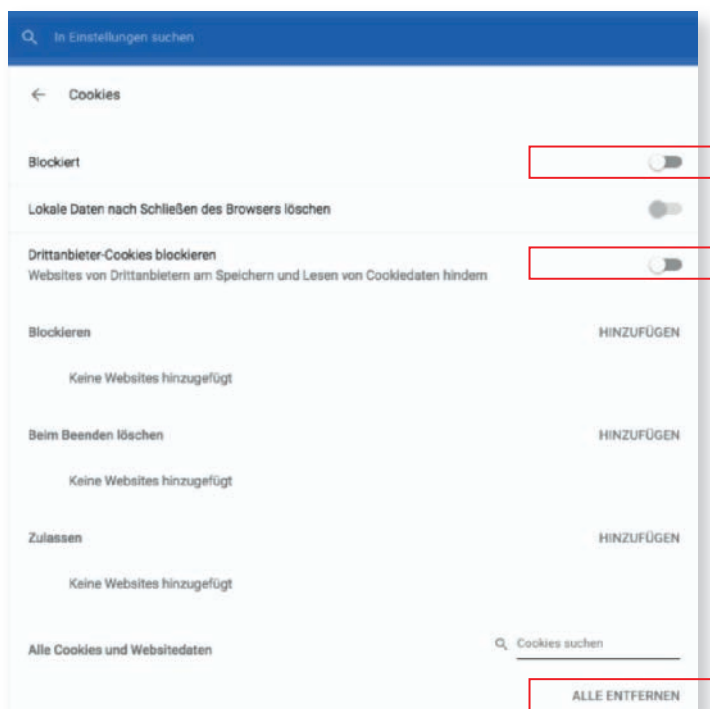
In Einstellungen suchen

Cookies

Blockiert

Lokale Daten nach Schließen des Browsers löschen

Drittanbieter-Cookies blockieren
Websites von Drittanbietern am Speichern und Lesen von Cookiedaten hindern

Blockieren HINZUFÜGEN

Keine Websites hinzugefügt

Beim Beenden löschen HINZUFÜGEN

Keine Websites hinzugefügt

Zulassen HINZUFÜGEN

Keine Websites hinzugefügt

Alle Cookies und Websitedaten

Cookies suchen

ALLE ENTFERNEN